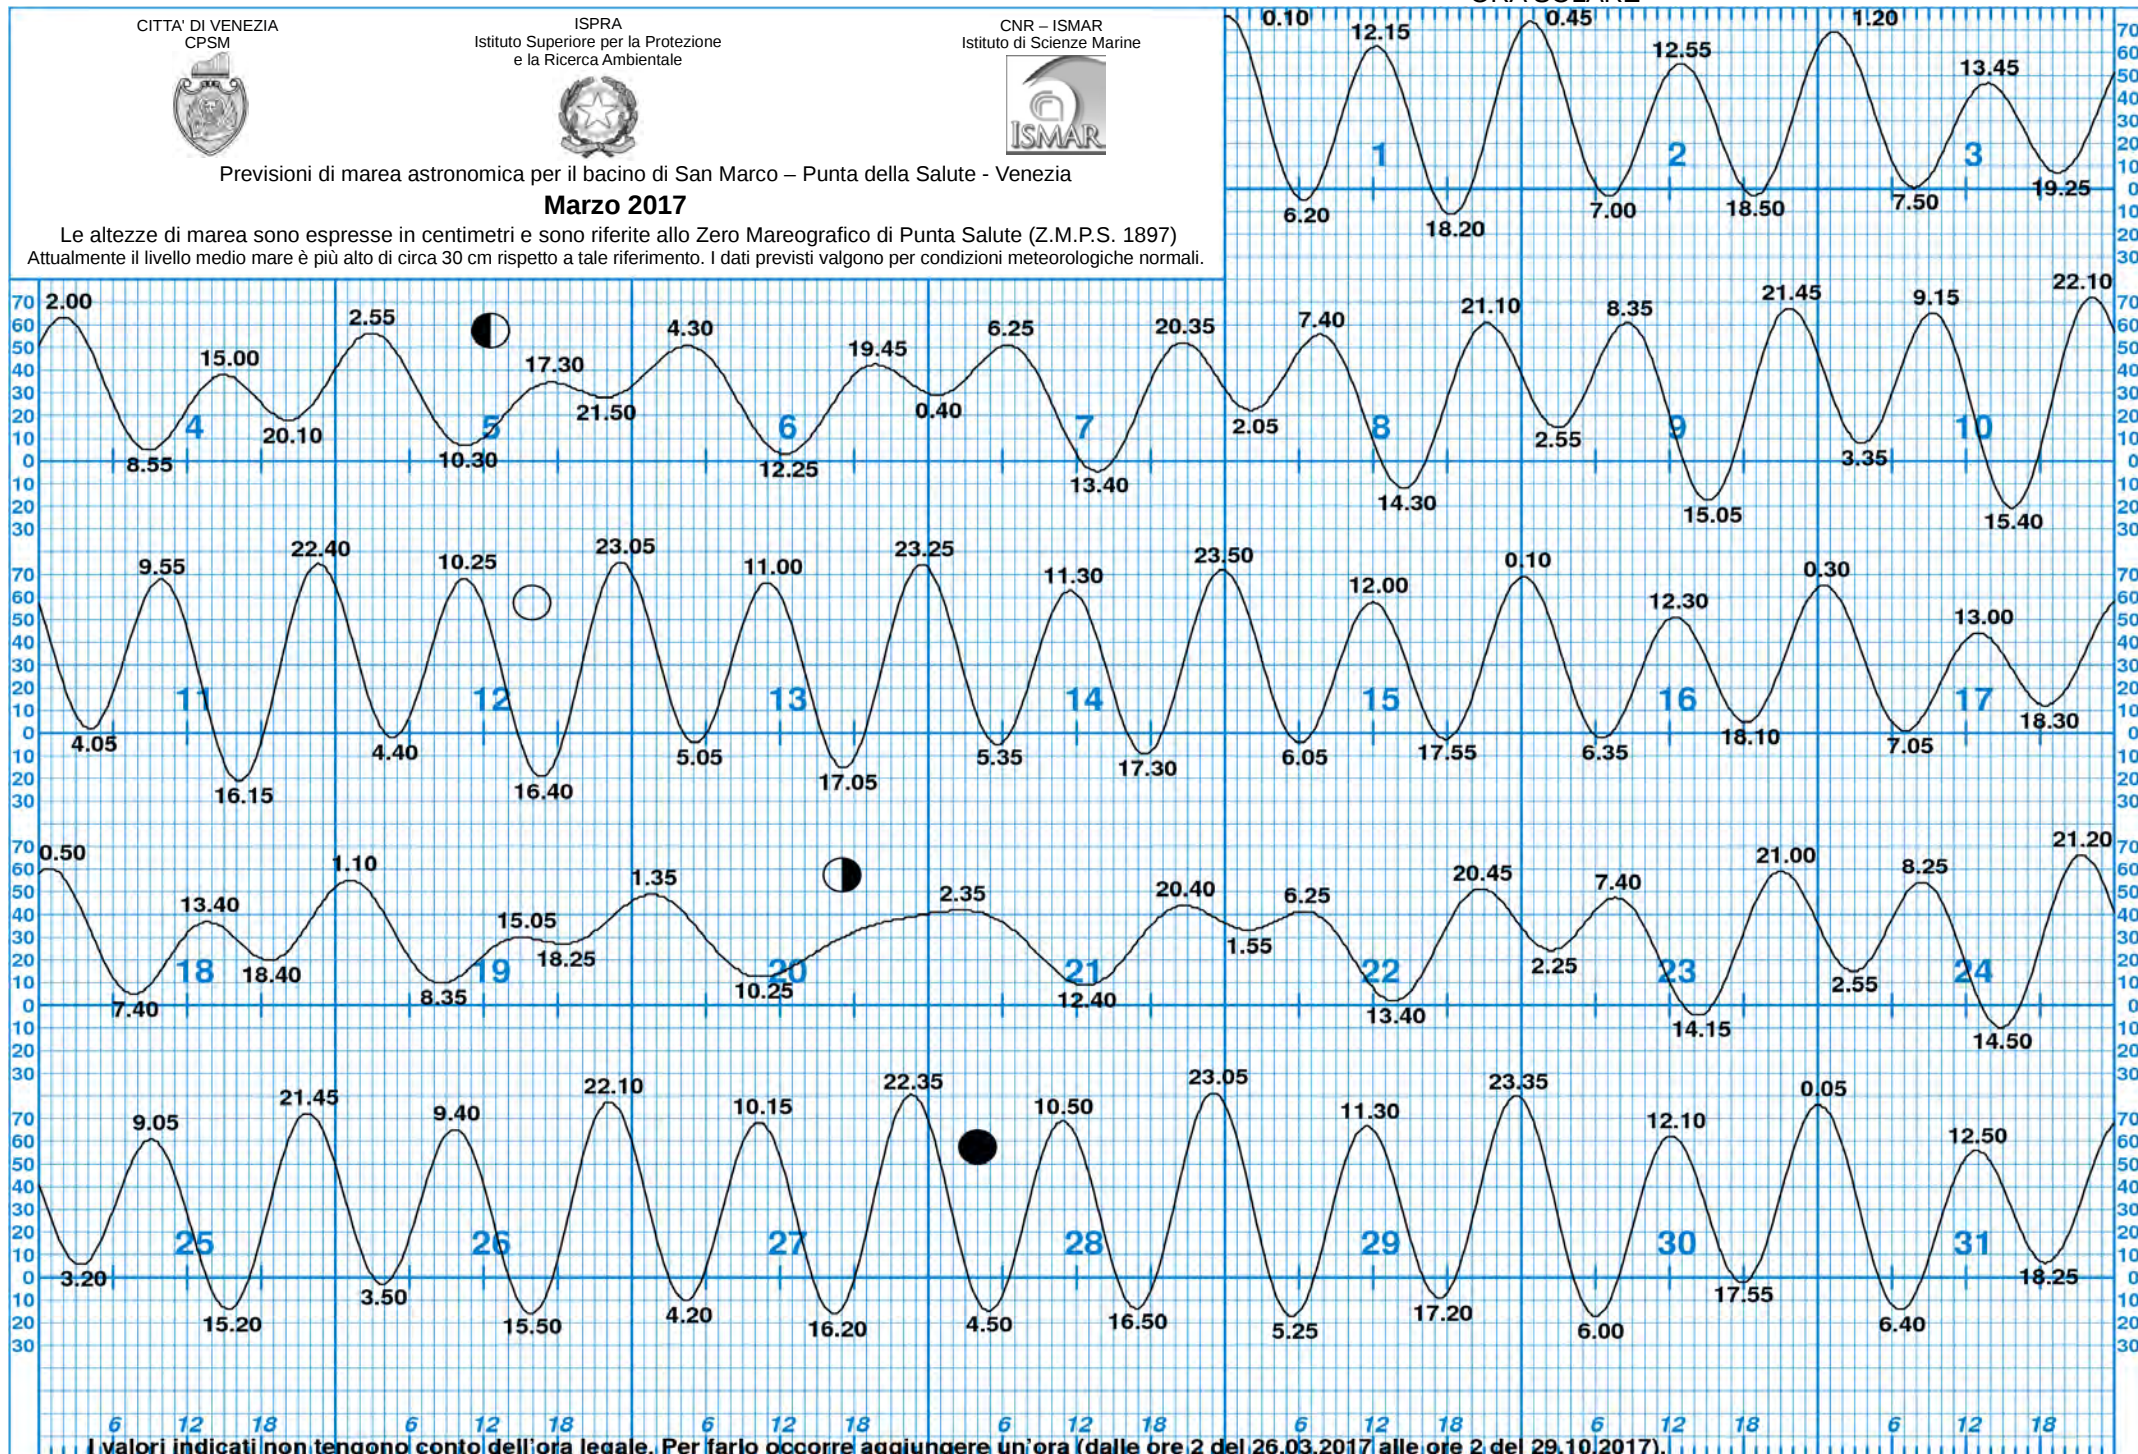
CITTA' DI VENEZIA
CPSM

ISPRA
Istituto Superiore per la Protezione e la Ricerca Ambientale

CNR – ISMAR
Istituto di Scienze Marine

ISMAR

Previsioni di marea astronomica per il bacino di San Marco – Punta della Salute - Venezia

Marzo 2017

Le altezze di marea sono espresse in centimetri e sono riferite allo Zero Mareografico di Punta Salute (Z.M.P.S. 1897)
Attualmente il livello medio mare è più alto di circa 30 cm rispetto a tale riferimento. I dati previsti valgono per condizioni meteorologiche normali.

0.10 12.15 0.45 12.55 1.20 13.45
1 2 3
6.20 18.20 7.00 18.50 7.50 19.25

2.00 15.00 2.55 17.30 4.30 19.45 6.25 20.35 7.40 21.10 8.35 21.45 9.15 22.10
4 5 6 7 8 9 10
8.55 20.10 10.30 21.50 12.25 0.40 13.40 2.05 14.30 2.55 15.05 3.35 15.40

9.55 22.40 10.25 23.05 11.00 23.25 11.30 23.50 12.00 0.10 12.30 0.30 13.00
11 12 13 14 15 16 17
4.05 16.15 4.40 16.40 5.05 17.05 5.35 17.30 6.05 17.55 6.35 18.10 7.05 18.30

0.50 13.40 1.10 15.05 1.35 2.35 20.40 6.25 20.45 7.40 21.00 8.25 21.20
18 19 20 21 22 23 24
7.40 18.40 8.35 18.25 10.25 12.40 1.55 13.40 2.25 14.15 2.55 14.50

9.05 21.45 9.40 22.10 10.15 22.35 10.50 23.05 11.30 23.35 12.10 0.05 12.50
25 26 27 28 29 30 31
3.20 15.20 3.50 15.50 4.20 16.20 4.50 16.50 5.25 17.20 6.00 17.55 6.40 18.25

70 60 50 40 30 20 10 0 10 20 30

6 12 18 6 12 18 6 12 18 6 12 18 6 12 18 6 12 18 6 12 18

I valori indicati non tengono conto dell'ora legale. Per farlo occorre aggiungere un'ora (dalle ore 2 del 26.03.2017 alle ore 2 del 29.10.2017).